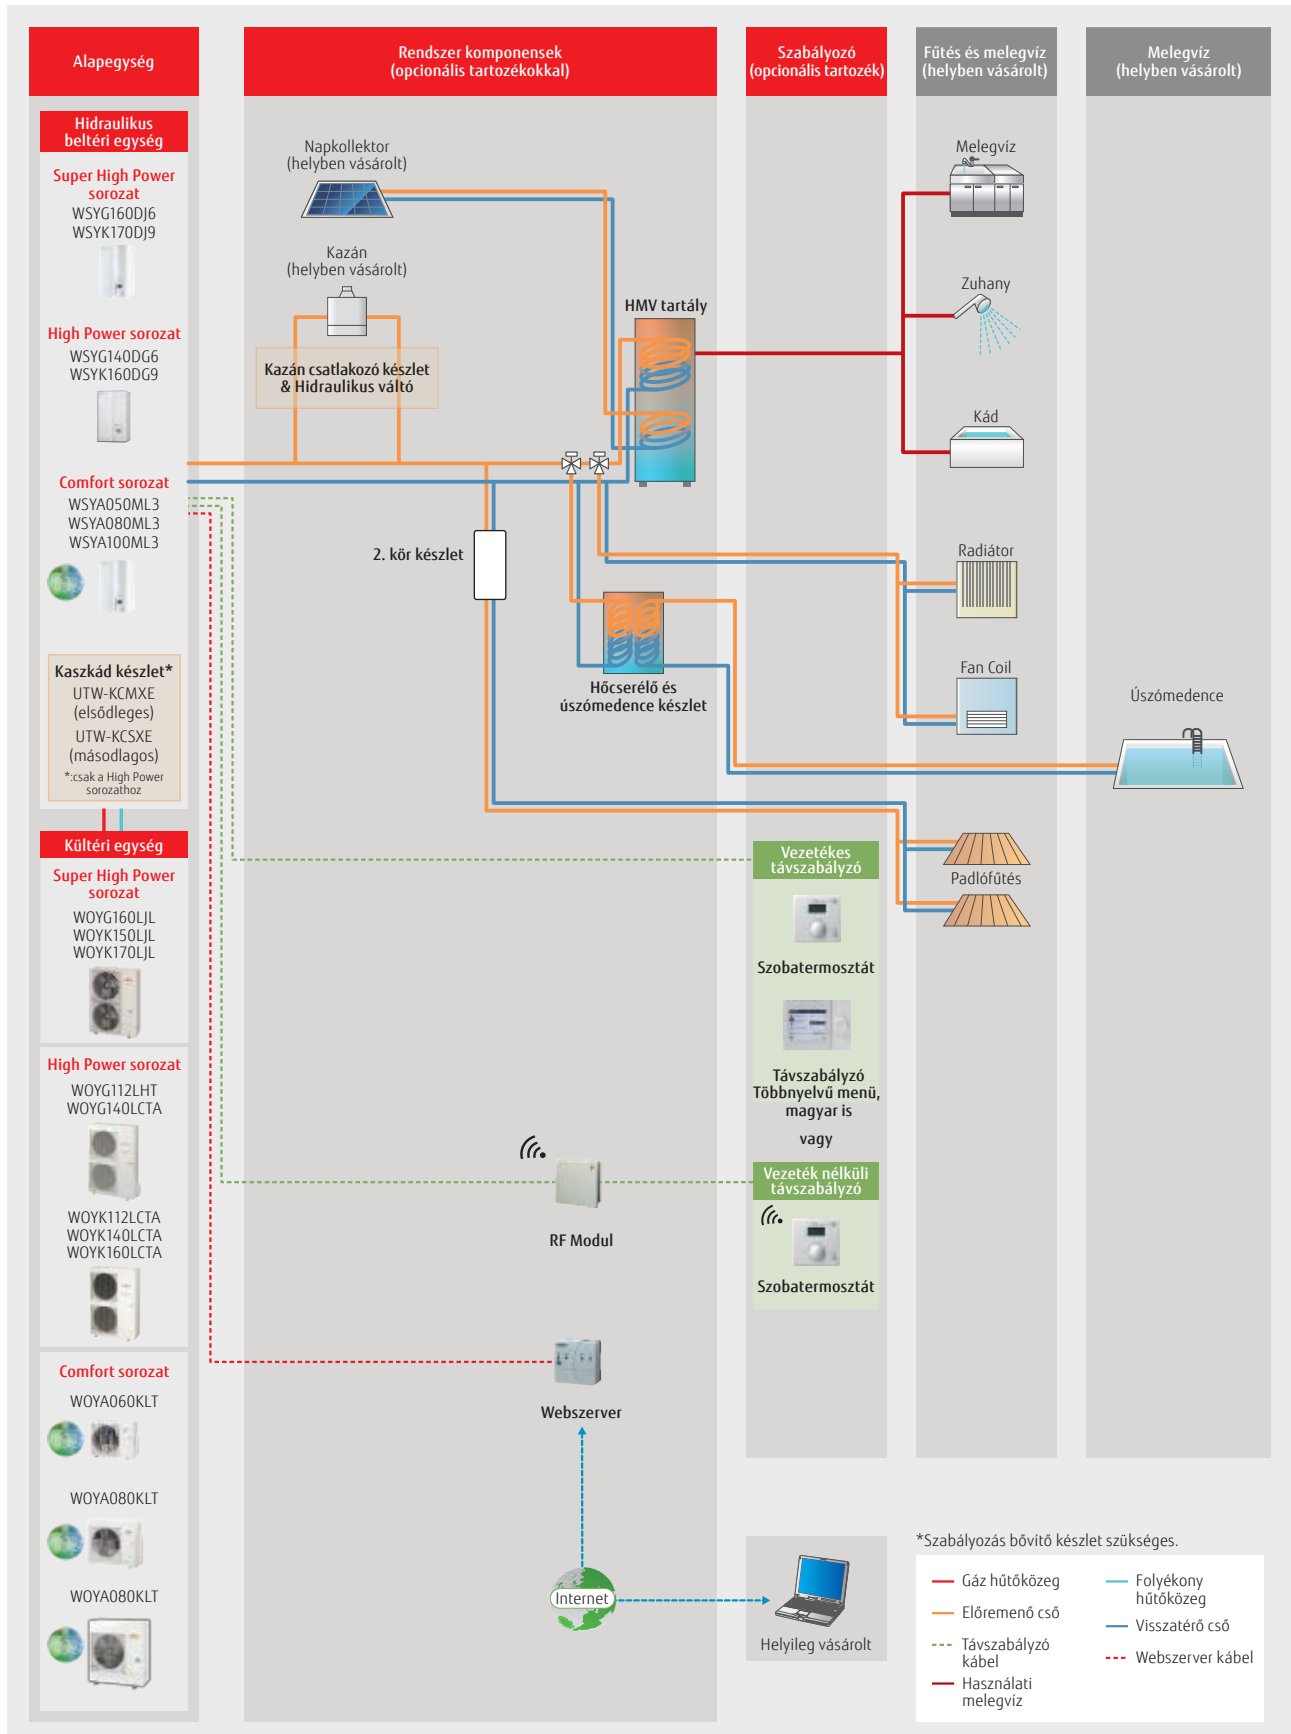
Alapegység

Rendszer komponensek (opcionális tartozékokkal)

Szabályozó (opcionális tartozék)

Fűtés és melegvíz (helyben vásárolt)

Melegvíz (helyben vásárolt)

Hidraulikus beltéri egység

Super High Power sorozat
WSYG160DJ6
WSYK170DJ9

High Power sorozat
WSYG140DG6
WSYK160DG9

Comfort sorozat
WSYA050ML3
WSYA080ML3
WSYA100ML3

Kaszkád készlet*
UTW-KCMXE
(elsődleges)
UTW-KCSXE
(másodlagos)
*:csak a High Power sorozathoz

Kültéri egység

Super High Power sorozat
WOYG160LJL
WOYK150LJL
WOYK170LJL

High Power sorozat
WOYG112LHT
WOYG140LCTA

WOYK112LCTA
WOYK140LCTA
WOYK160LCTA

Comfort sorozat
WOYA060KLT

WOYA080KLT

WOYA080KLT

Napkollektor
(helyben vásárolt)

Kazán
(helyben vásárolt)

Kazán csatlakozó készlet & Hidraulikus váltó

HMV tartály

2. kör készlet

Hőcserélő és úszómedence készlet

RF Modul

Webszerver

Internet

Vezetékes távszabályzó

Szobatermosztát

Távszabályzó Többnyelvű menü, magyar is

vagy

Vezeték nélküli távszabályzó

Szobatermosztát

Helyileg vásárolt

Melegvíz

Zuhany

Kád

Radiátor

Fan Coil

Padlófűtés

Úszómedence

*Szabályozás bővítő készlet szükséges.

Gáz hűtőközeg
Előremenő cső
Távszabályzó kábel
Használati melegvíz
Folyékony hűtőközeg
Visszatérő cső
Webszerver kábel